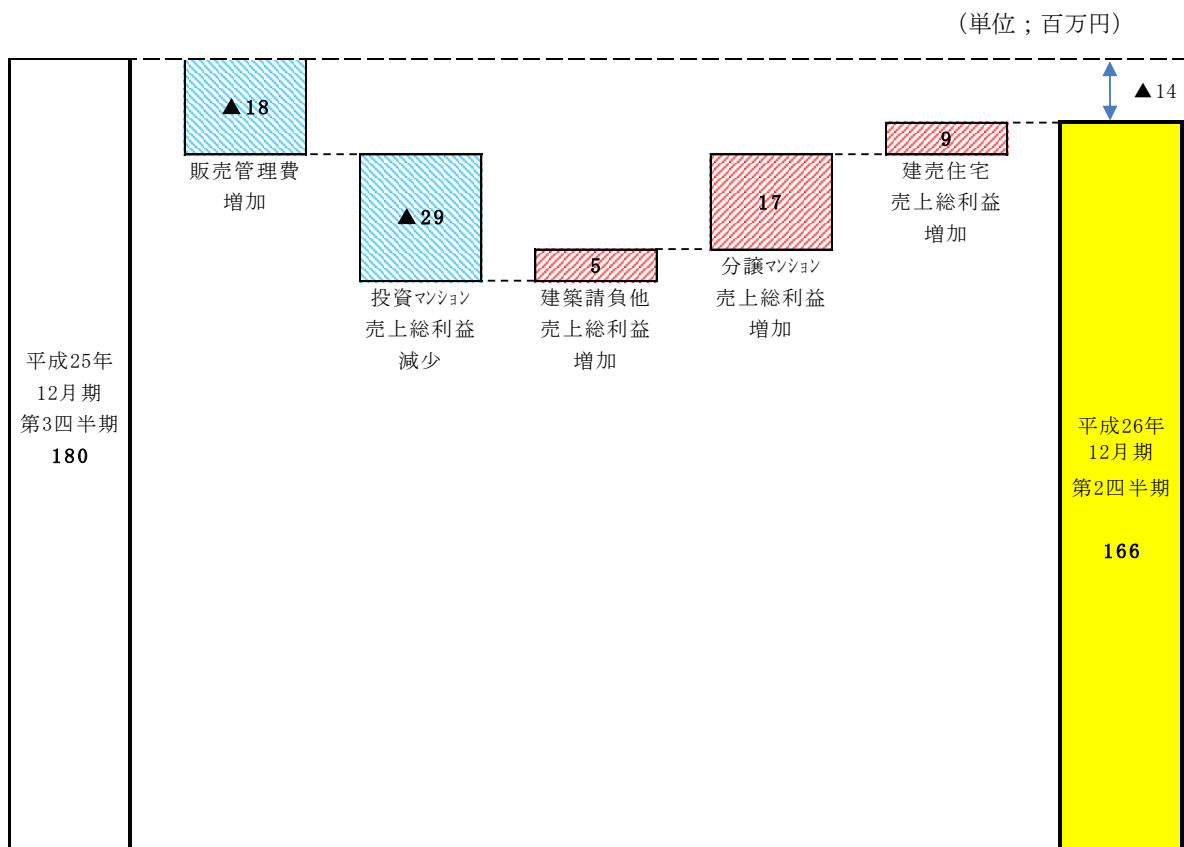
（単位；百万円）

▲14

平成25年
12月期
第3四半期
180

▲18
販売管理費
増加

▲29
投資マンション
売上総利益
減少

5
建築請負他
売上総利益
増加

17
分譲マンション
売上総利益
増加

9
建売住宅
売上総利益
増加

平成26年
12月期
第2四半期
166